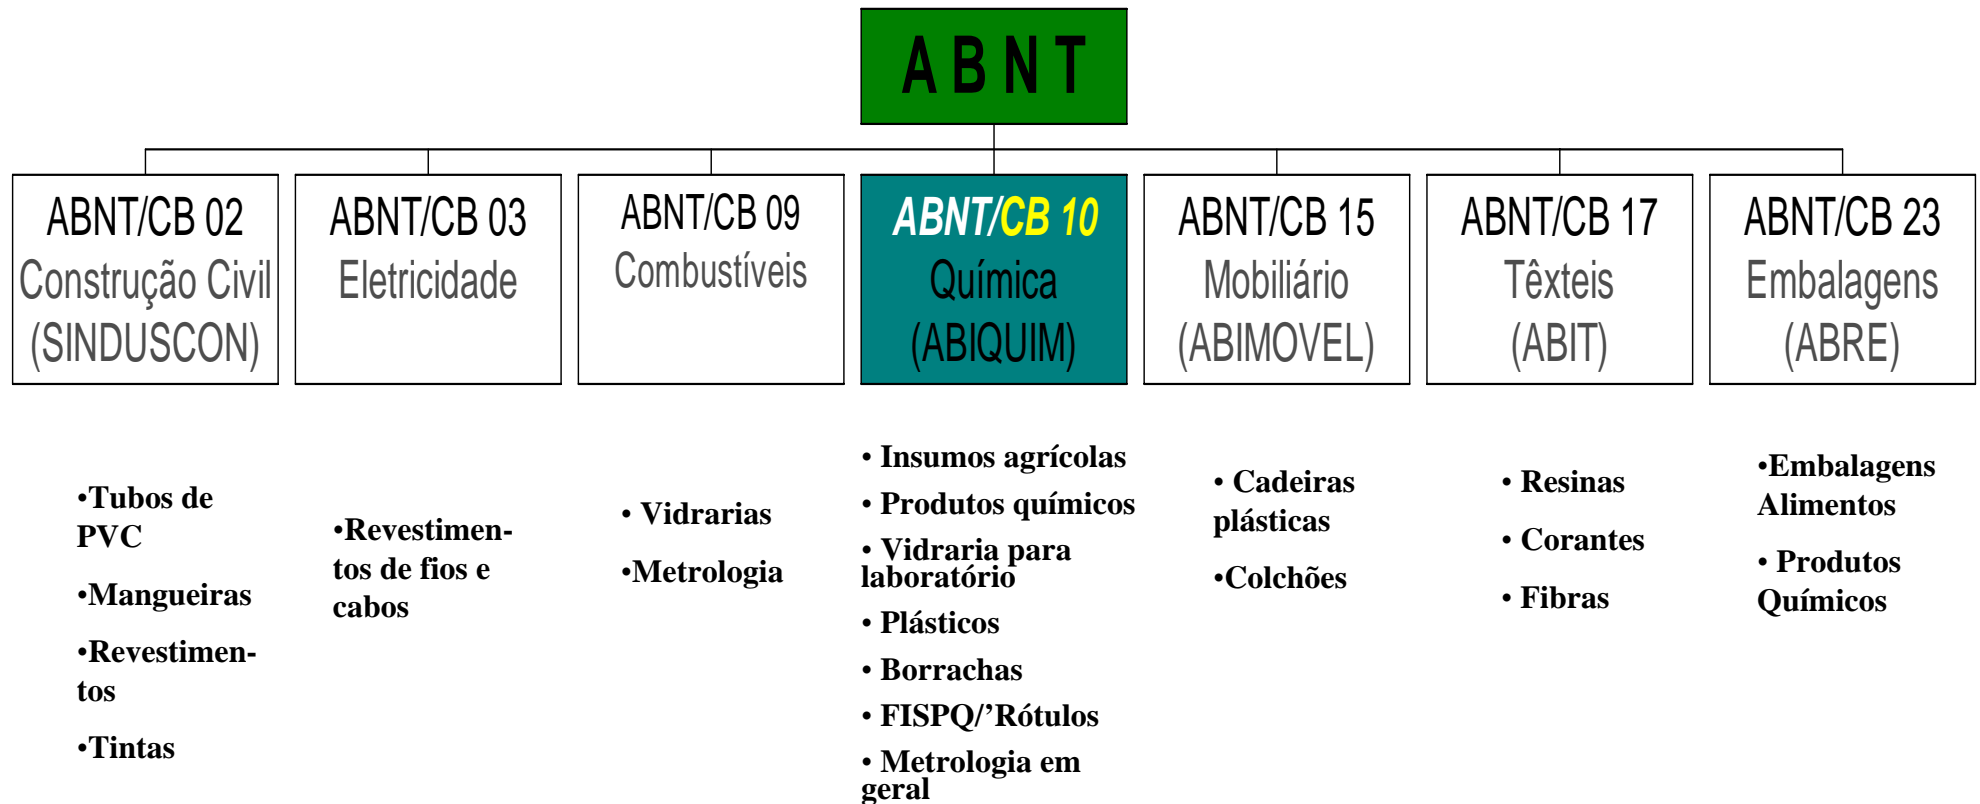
ABNT

ABNT/CB 02
Construção Civil
(SINDUSCON)

ABNT/CB 03
Eletricidade

ABNT/CB 09
Combustíveis

ABNT/CB 10
Química
(ABIQUIM)

ABNT/CB 15
Mobiliário
(ABIMOVEL)

ABNT/CB 17
Têxteis
(ABIT)

ABNT/CB 23
Embalagens
(ABRE)

•Tubos de PVC

•Mangueiras

•Revestimentos

•Tintas

•Revestimentos de fios e cabos

• Vidrarias

•Metrologia

• Insumos agrícolas

• Produtos químicos

• Vidraria para laboratório

• Plásticos

• Borrachas

• FISPQ/'Rótulos

• Metrologia em geral

• Cadeiras plásticas

•Colchões

• Resinas

• Corantes

• Fibras

•Embalagens Alimentos

• Produtos Químicos